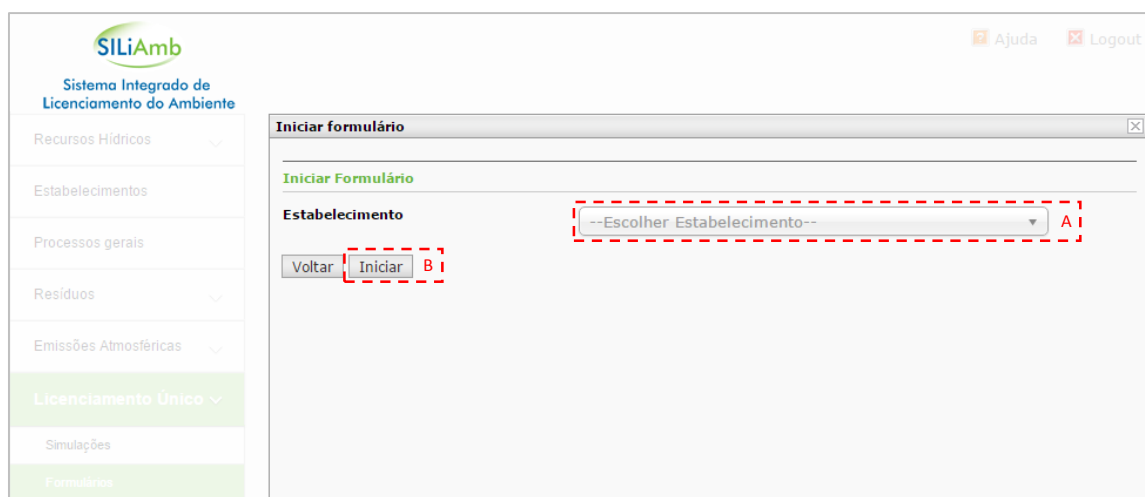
SILiAmb
Sistema Integrado de Licenciamento do Ambiente

Ajuda Logout

Recursos Hídricos

Estabelecimentos

Processos gerais

Resíduos

Emissões Atmosféricas

Licenciamento Único

Simulações

Formulários

Iniciar formulário

Iniciar Formulário

Estabelecimento

--Escolher Estabelecimento--

A

Voltar Iniciar B